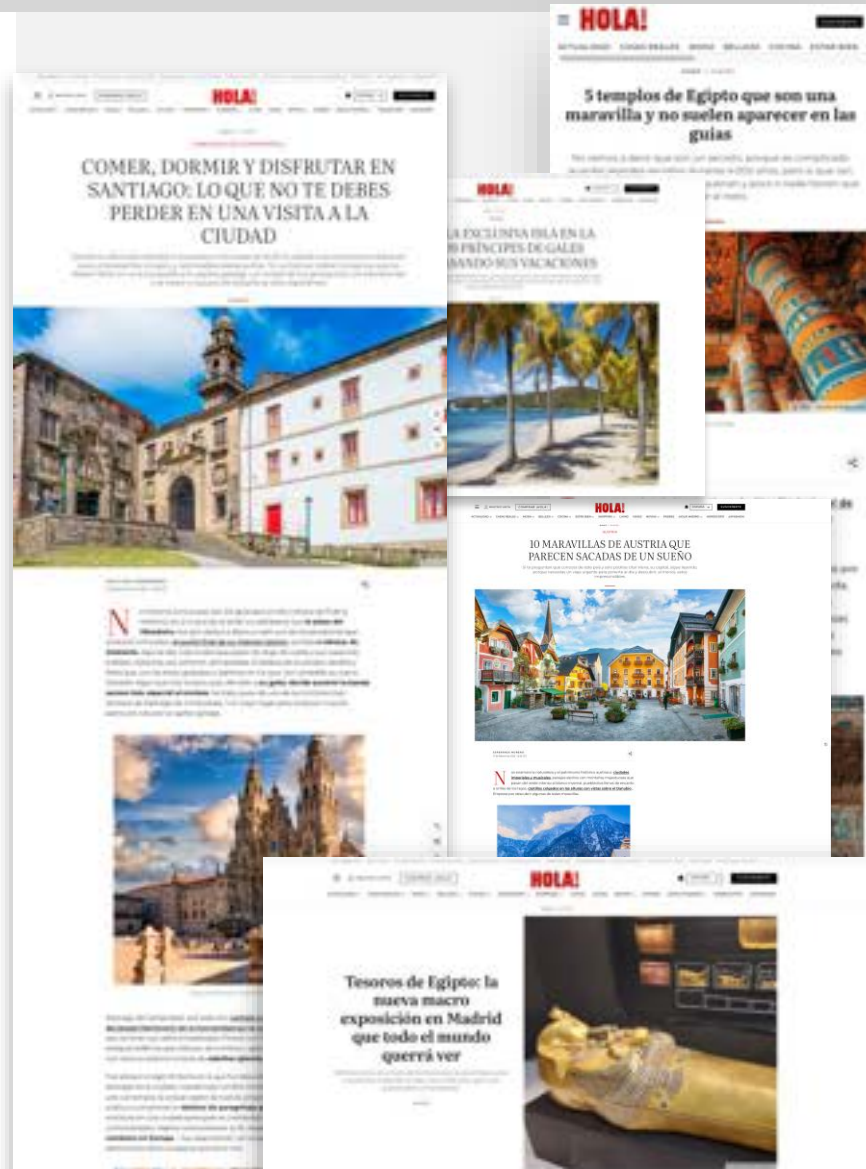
HOLA!

5 templos de Egipto que son una maravilla y no suelen aparecer en las guías

HOLA!

COMER, DORMIR Y DISFRUTAR EN SANTIAGO: LO QUE NO TE DEBES PERDER EN UNA VISITA A LA CIUDAD

HOLA!

LA EXCLUSIVA ISLA EN LA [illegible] PRÍNCIPES DE GALES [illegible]ANDO SUS VACACIONES

HOLA!

10 MARAVILLAS DE AUSTRIA QUE PARECEN SACADAS DE UN SUEÑO

HOLA!

Tesoros de Egipto: la nueva macro exposición en Madrid que todo el mundo querrá ver